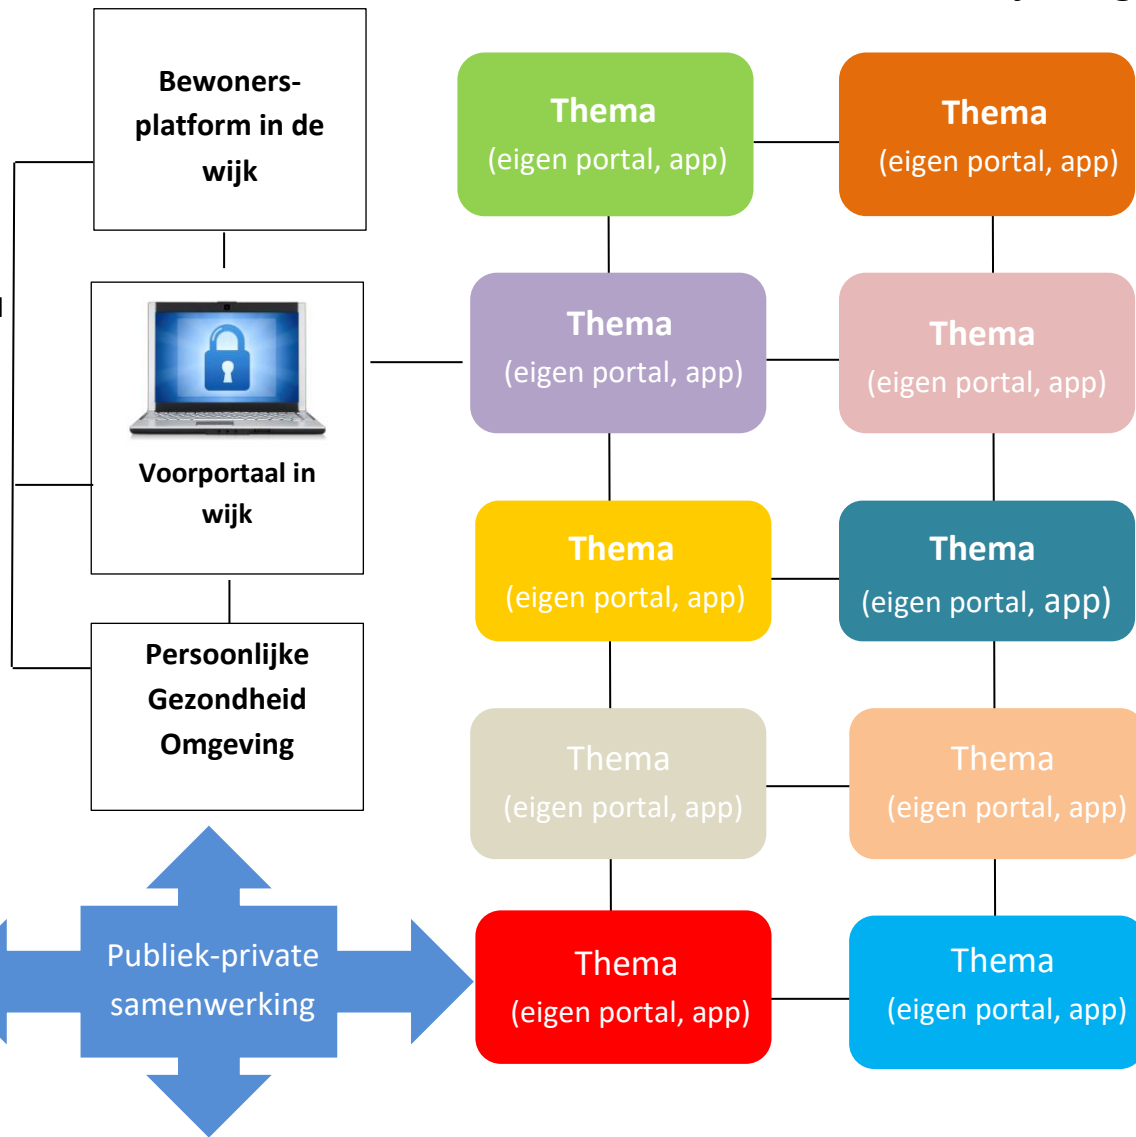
Bewoners-platform in de wijk

Thema
(eigen portal, app)

Thema
(eigen portal, app)

Voorportaal in wijk

Thema
(eigen portal, app)

Thema
(eigen portal, app)

Thema
(eigen portal, app)

Thema
(eigen portal, app)

Persoonlijke Gezondheid Omgeving

Thema
(eigen portal, app)

Thema
(eigen portal, app)

Publiek-private samenwerking

Thema
(eigen portal, app)

Thema
(eigen portal, app)